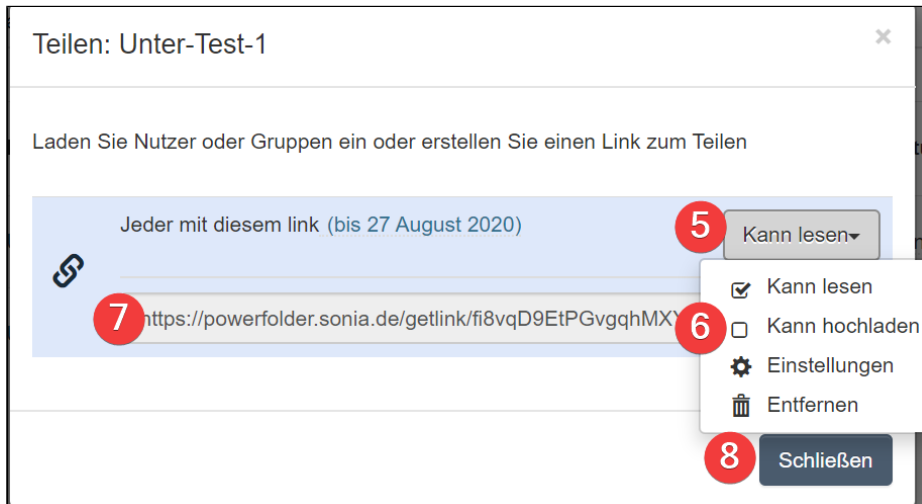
Teilen: Unter-Test-1

×

Laden Sie Nutzer oder Gruppen ein oder erstellen Sie einen Link zum Teilen

Jeder mit diesem link (bis 27 August 2020)

5

Kann lesen

7

https://powerfolder.sonia.de/getlink/fi8vqD9EtPGvgqhMX

6

Kann lesen

Kann hochladen

Einstellungen

Entfernen

8

Schließen